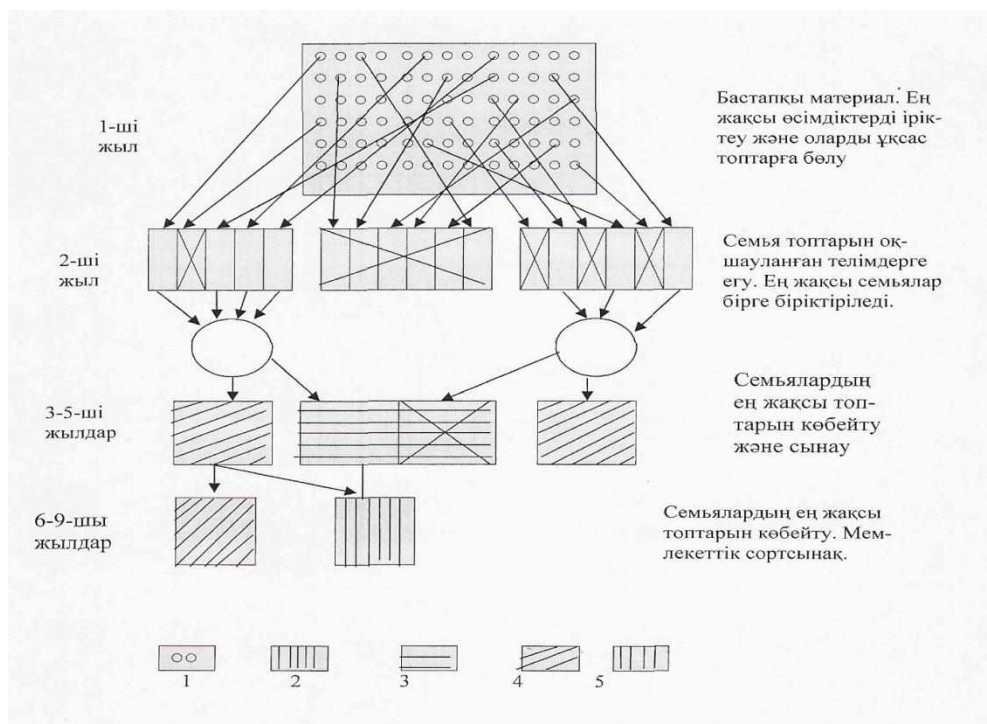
1-ші жыл

Бастапқы материал. Ең жақсы өсімдіктерді іріктеу және оларды ұқсас топтарға бөлу

2-ші жыл

Семья топтарын оқшауланған телімдерге егу. Ең жақсы семьялар бірге біріктіріледі.

3-5-ші жылдар

Семьялардың ең жақсы топтарын көбейту және сынау

6-9-шы жылдар

Семьялардың ең жақсы топтарын көбейту. Мемлекеттік сортсынақ.

1 2 3 4 5